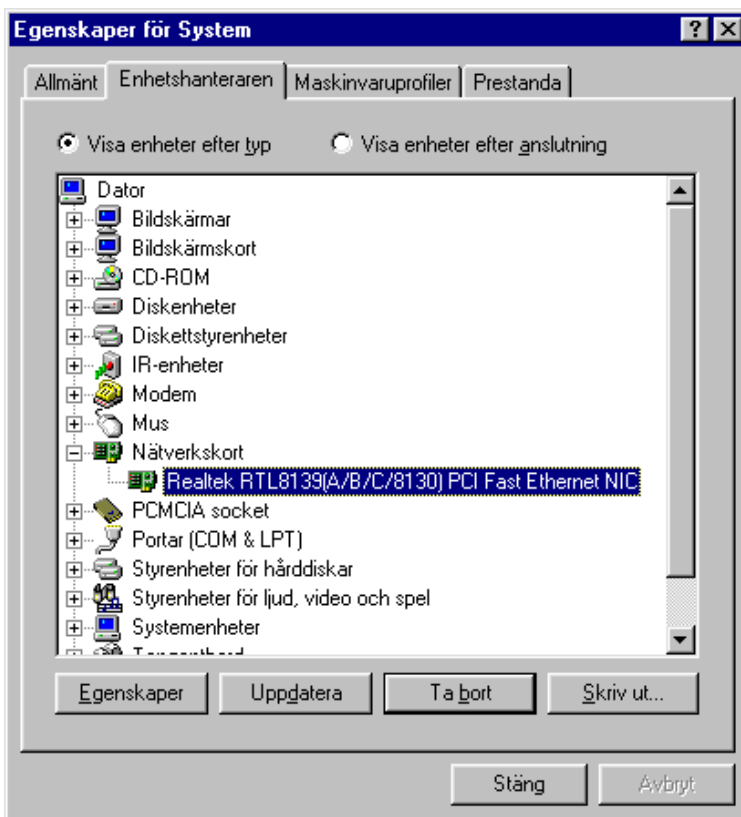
Egenskaper för System

?

Allmänt | Enhetshanteraren | Maskinvaruprofiler | Prestanda

Visa enheter efter typ
Visa enheter efter anslutning

Dator
Bildskärmar
Bildskärmskort
CD-ROM
Diskenheter
Diskettstyrenheter
IR-enheter
Modem
Mus
Nätverkskort
Realtek RTL8139(A/B/C/8130) PCI Fast Ethernet NIC
PCMCIA socket
Portar (COM & LPT)
Styrenheter för hårddiskar
Styrenheter för ljud, video och spel
Systemenheter
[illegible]

Egenskaper | Uppdatera | Ta bort | Skriv ut...

Stäng | Avbryt